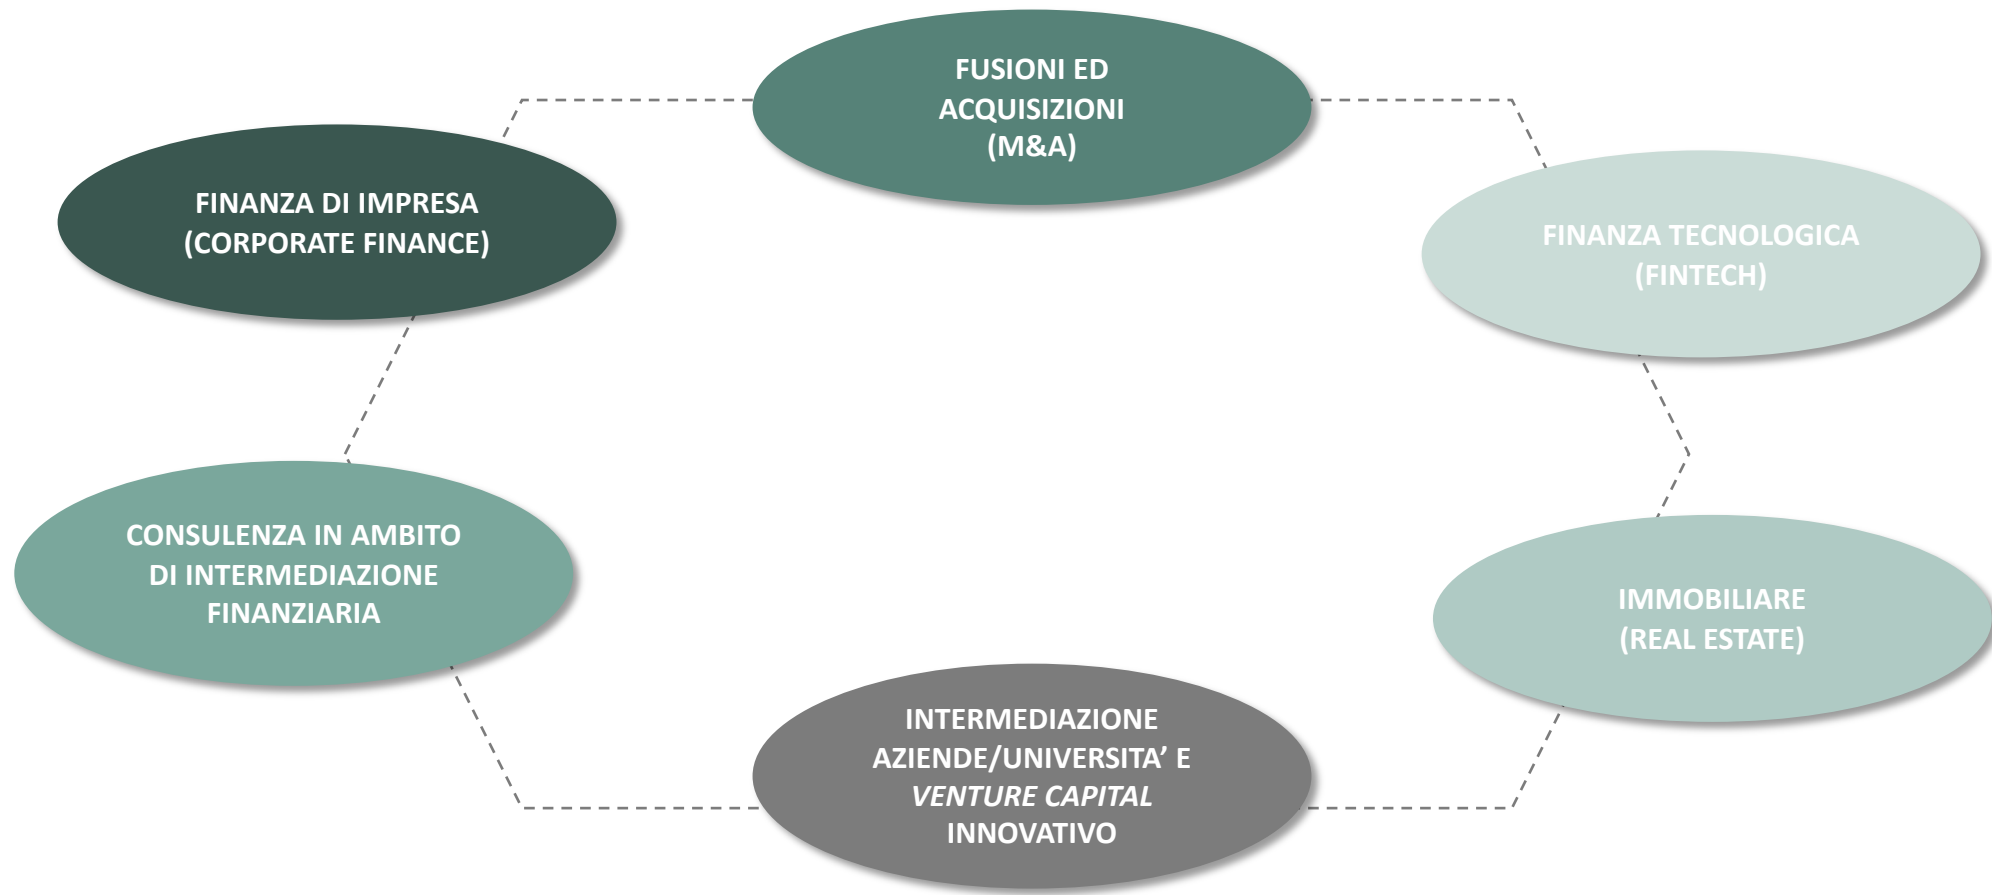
FUSIONI ED ACQUISIZIONI (M&A)

FINANZA DI IMPRESA (CORPORATE FINANCE)

FINANZA TECNOLOGICA (FINTECH)

CONSULENZA IN AMBITO DI INTERMEDIAZIONE FINANZIARIA

IMMOBILIARE (REAL ESTATE)

INTERMEDIAZIONE AZIENDE/UNIVERSITA' E VENTURE CAPITAL INNOVATIVO